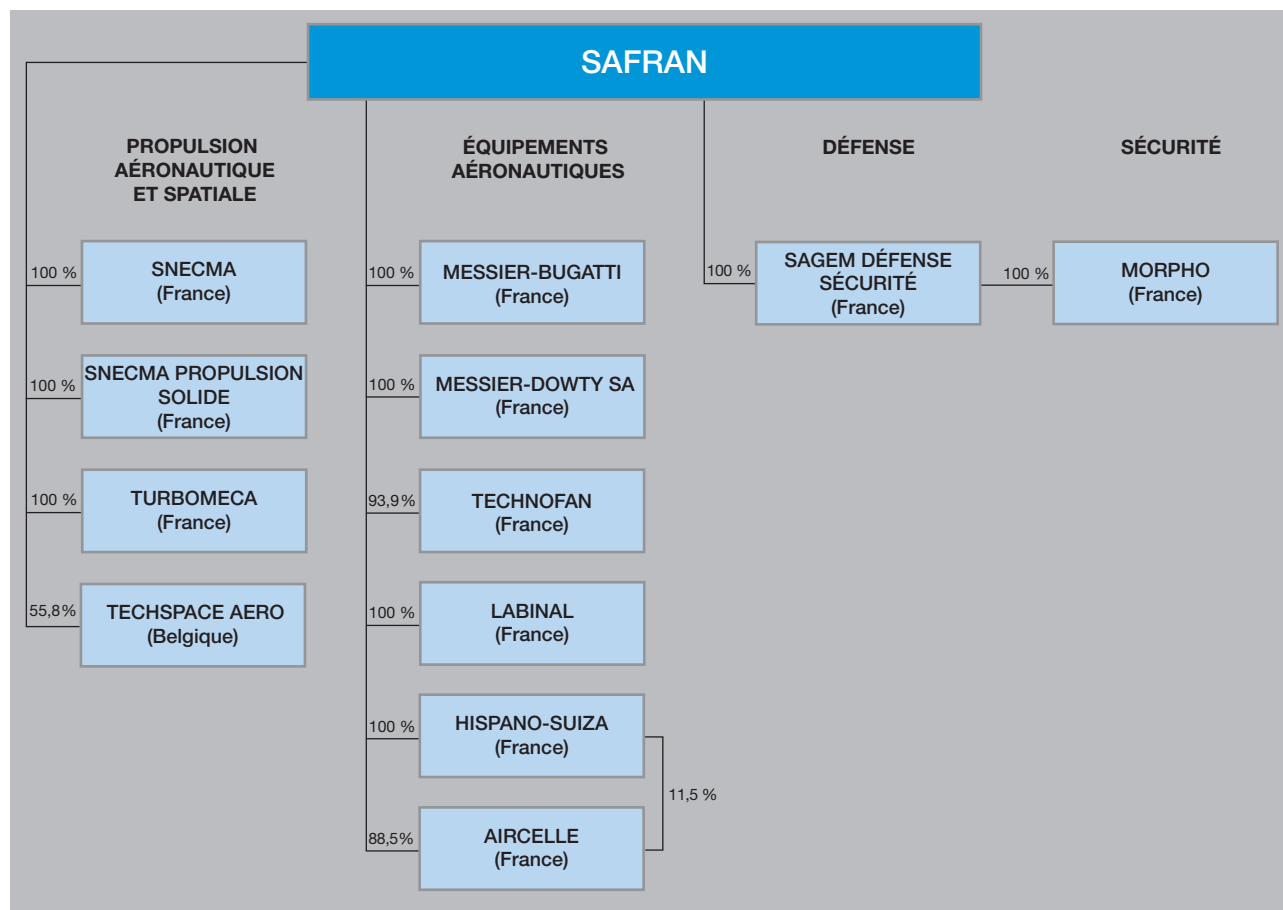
SAFRAN

PROPULSION AÉRONAUTIQUE ET SPATIALE

100 % SNECMA (France)

100 % SNECMA PROPULSION SOLIDE (France)

100 % TURBOMECA (France)

55,8% TECHSPACE AERO (Belgique)

ÉQUIPEMENTS AÉRONAUTIQUES

100 % MESSIER-BUGATTI (France)

100 % MESSIER-DOWTY SA (France)

93,9% TECHNOFAN (France)

100 % LABINAL (France)

100 % HISPANO-SUIZA (France)

88,5% AIRCELLE (France)

11,5 %

DÉFENSE

100 % SAGEM DÉFENSE SÉCURITÉ (France)

SÉCURITÉ

100 % MORPHO (France)